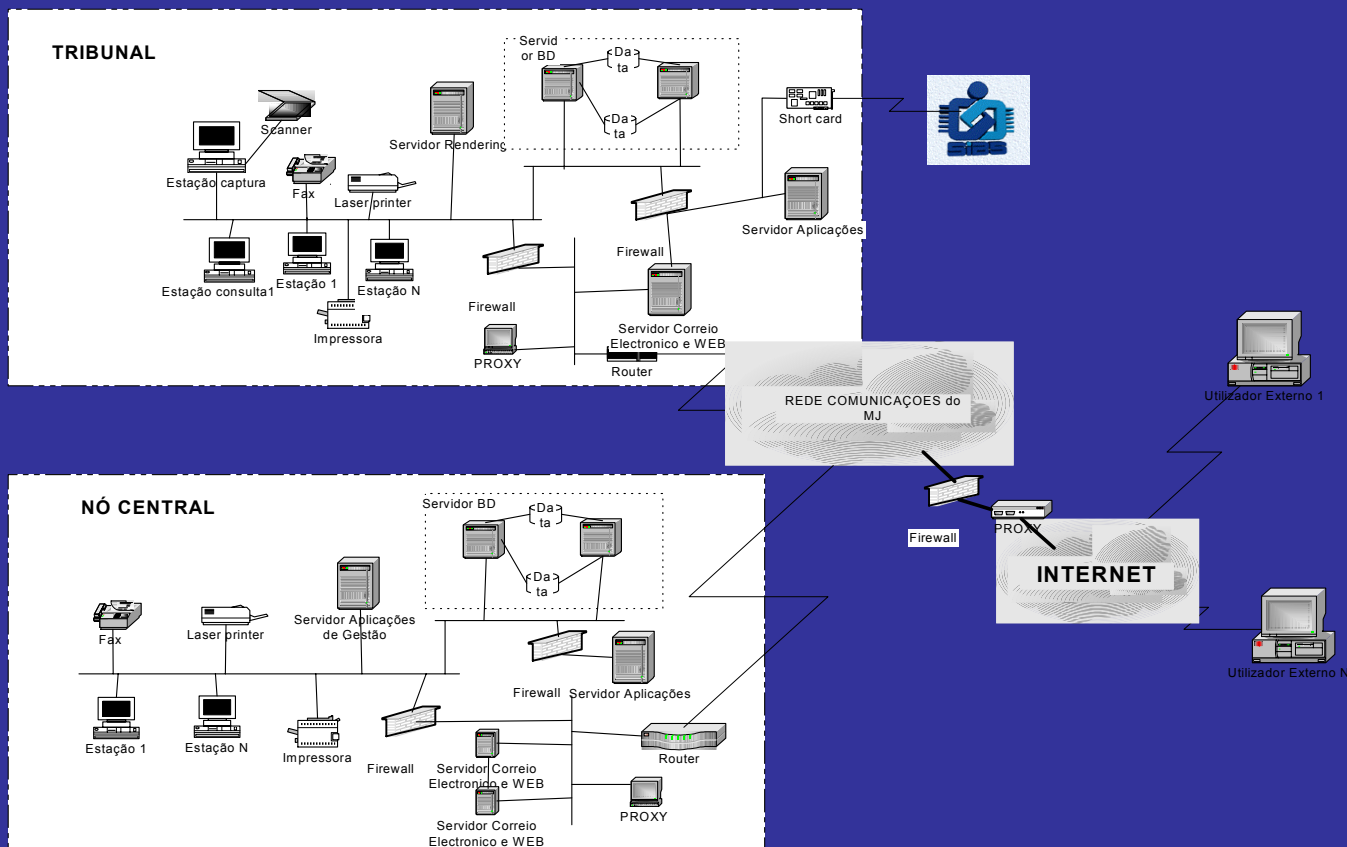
TRIBUNAL

Servid or BD

Da ta

Da ta

Scanner

Estação captura

Fax

Laser printer

Servidor Rendering

Short card

Servidor Aplicações

Firewall

Estação consulta1

Estação 1

Estação N

Impressora

Firewall

PROXY

Servidor Correio Electronico e WEB

Router

REDE COMUNICAÇOES do MJ

Utilizador Externo 1

NÓ CENTRAL

Servidor BD

Da ta

Da ta

Fax

Laser printer

Servidor Aplicações de Gestão

Firewall

Servidor Aplicações

Estação 1

Estação N

Impressora

Firewall

Servidor Correio Electronico e WEB

Router

Servidor Correio Electronico e WEB

PROXY

Firewall

PROXY

INTERNET

Utilizador Externo N